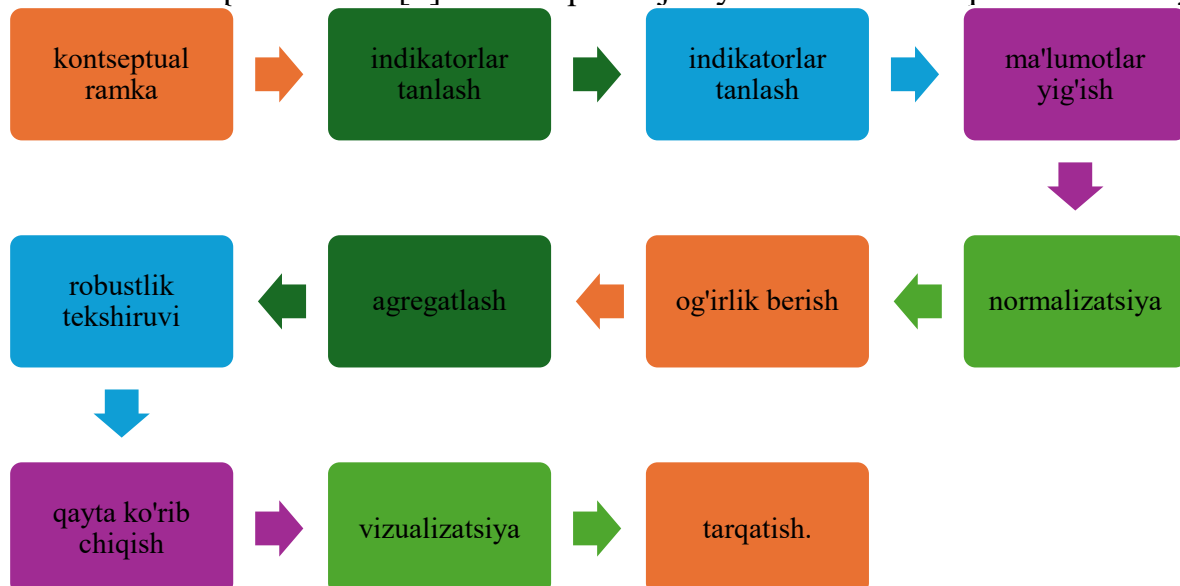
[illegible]

kontseptual ramka

indikatorlar tanlash

indikatorlar tanlash

ma'lumotlar yig'ish

normalizatsiya

og'irlik berish

agregatlash

robustlik tekshiruvi

qayta ko'rib chiqish

vizualizatsiya

tarqatish.